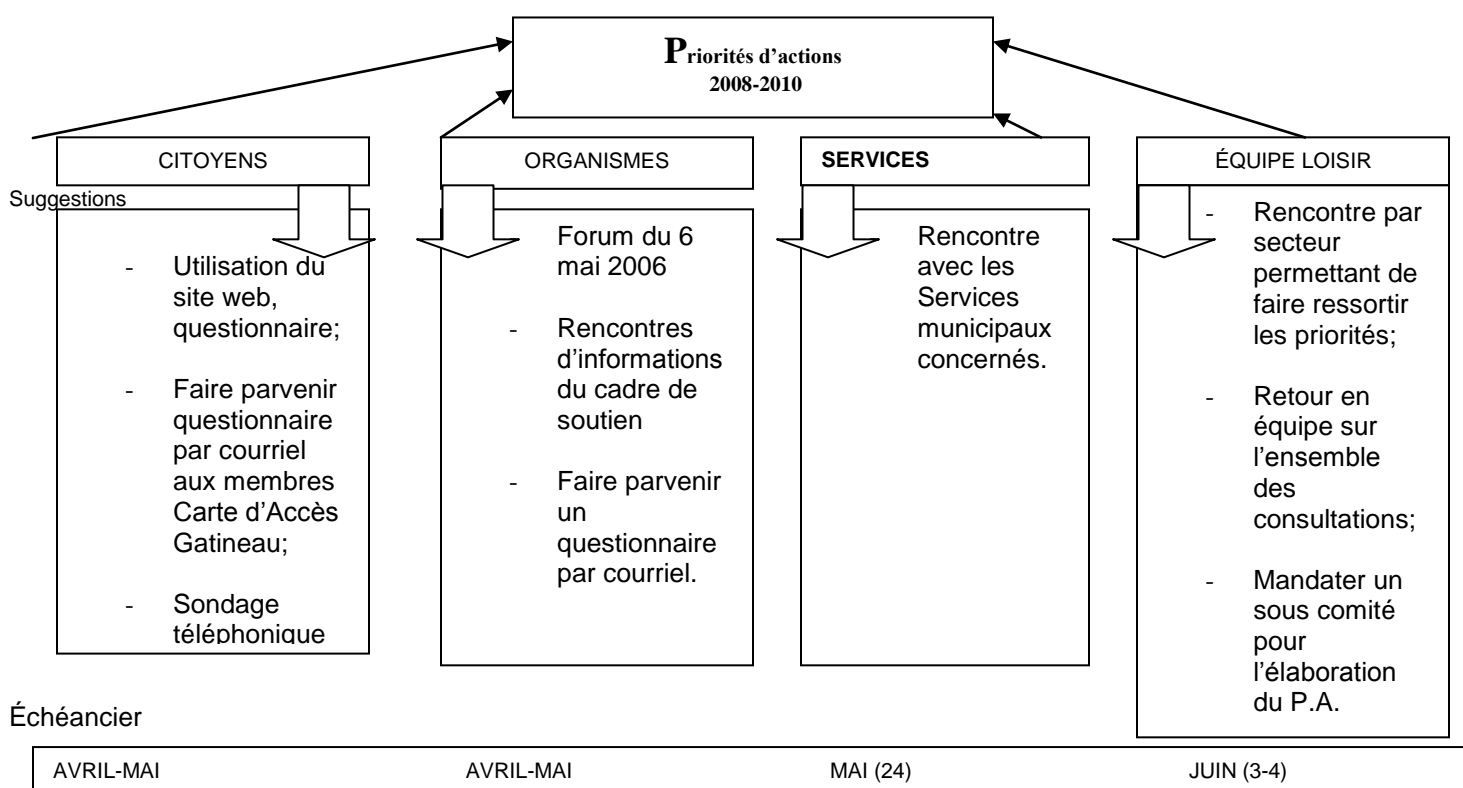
Priorités d'actions
2008-2010

CITOYENS

Suggestions

- Utilisation du site web, questionnaire;

- Faire parvenir questionnaire par courriel aux membres Carte d'Accès Gatineau;

- Sondage téléphonique

ORGANISMES

Forum du 6 mai 2006

- Rencontres d'informations du cadre de soutien

- Faire parvenir un questionnaire par courriel.

SERVICES

Rencontre avec les Services municipaux concernés.

ÉQUIPE LOISIR

- Rencontre par secteur permettant de faire ressortir les priorités;

- Retour en équipe sur l'ensemble des consultations;

- Mandater un sous comité pour l'élaboration du P.A.

Échéancier

| AVRIL-MAI | AVRIL-MAI | MAI (24) | JUIN (3-4) |
|---|---|---|---|